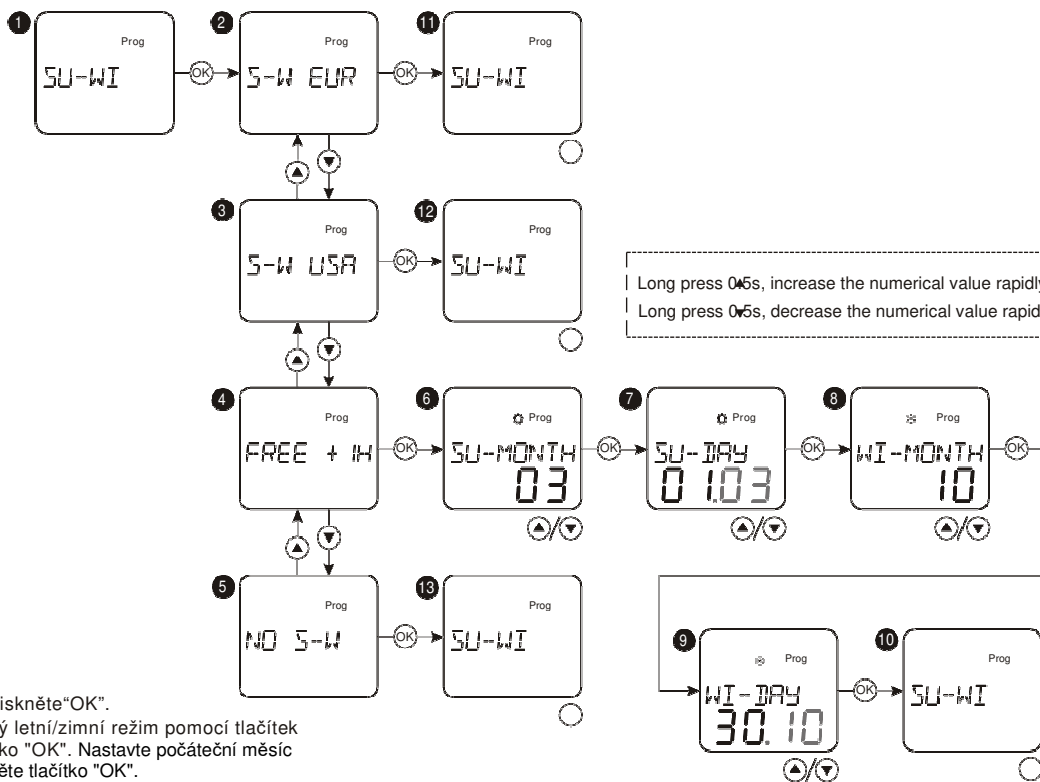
1
Prog
SU-WI
OK
2
Prog
S-W EUR
OK
11
Prog
SU-WI

3
Prog
S-W USA
OK
12
Prog
SU-WI

Long press 0▲5s, increase the numerical value rapidly
Long press 0▼5s, decrease the numerical value rapid

4
Prog
FREE + 1H
OK
6
Prog
SU-MONTH
03
OK
7
Prog
SU-DAY
01.03
OK
8
Prog
WI-MONTH
10
OK

5
Prog
NO S-W
OK
13
Prog
SU-WI

9
Prog
WI-DAY
30.10
OK
10
Prog
SU-WI

iskněte"OK".
ý letní/zimní režim pomocí tlačítek
ko "OK". Nastavte počáteční měsíc
ěte tlačítko "OK".